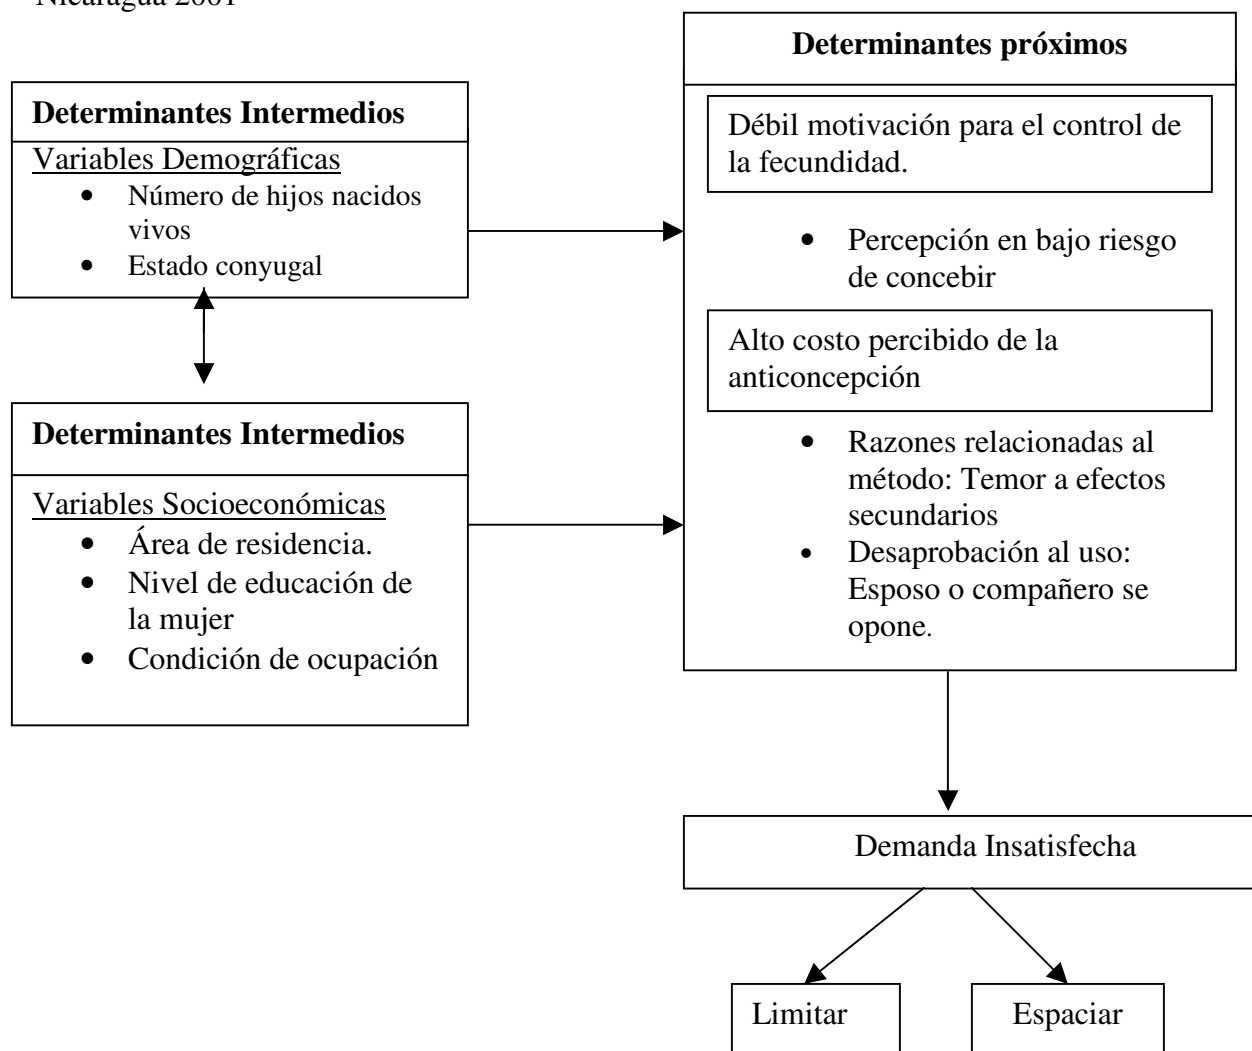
Nicaragua 2001

Determinantes Intermedios

Variables Demográficas
• Número de hijos nacidos vivos
• Estado conyugal

Determinantes Intermedios

Variables Socioeconómicas
• Área de residencia.
• Nivel de educación de la mujer
• Condición de ocupación

Determinantes próximos

Débil motivación para el control de la fecundidad.

• Percepción en bajo riesgo de concebir

Alto costo percibido de la anticoncepción

• Razones relacionadas al método: Temor a efectos secundarios
• Desaprobación al uso: Esposo o compañero se opone.

Demanda Insatisfecha

Limitar

Espaciar